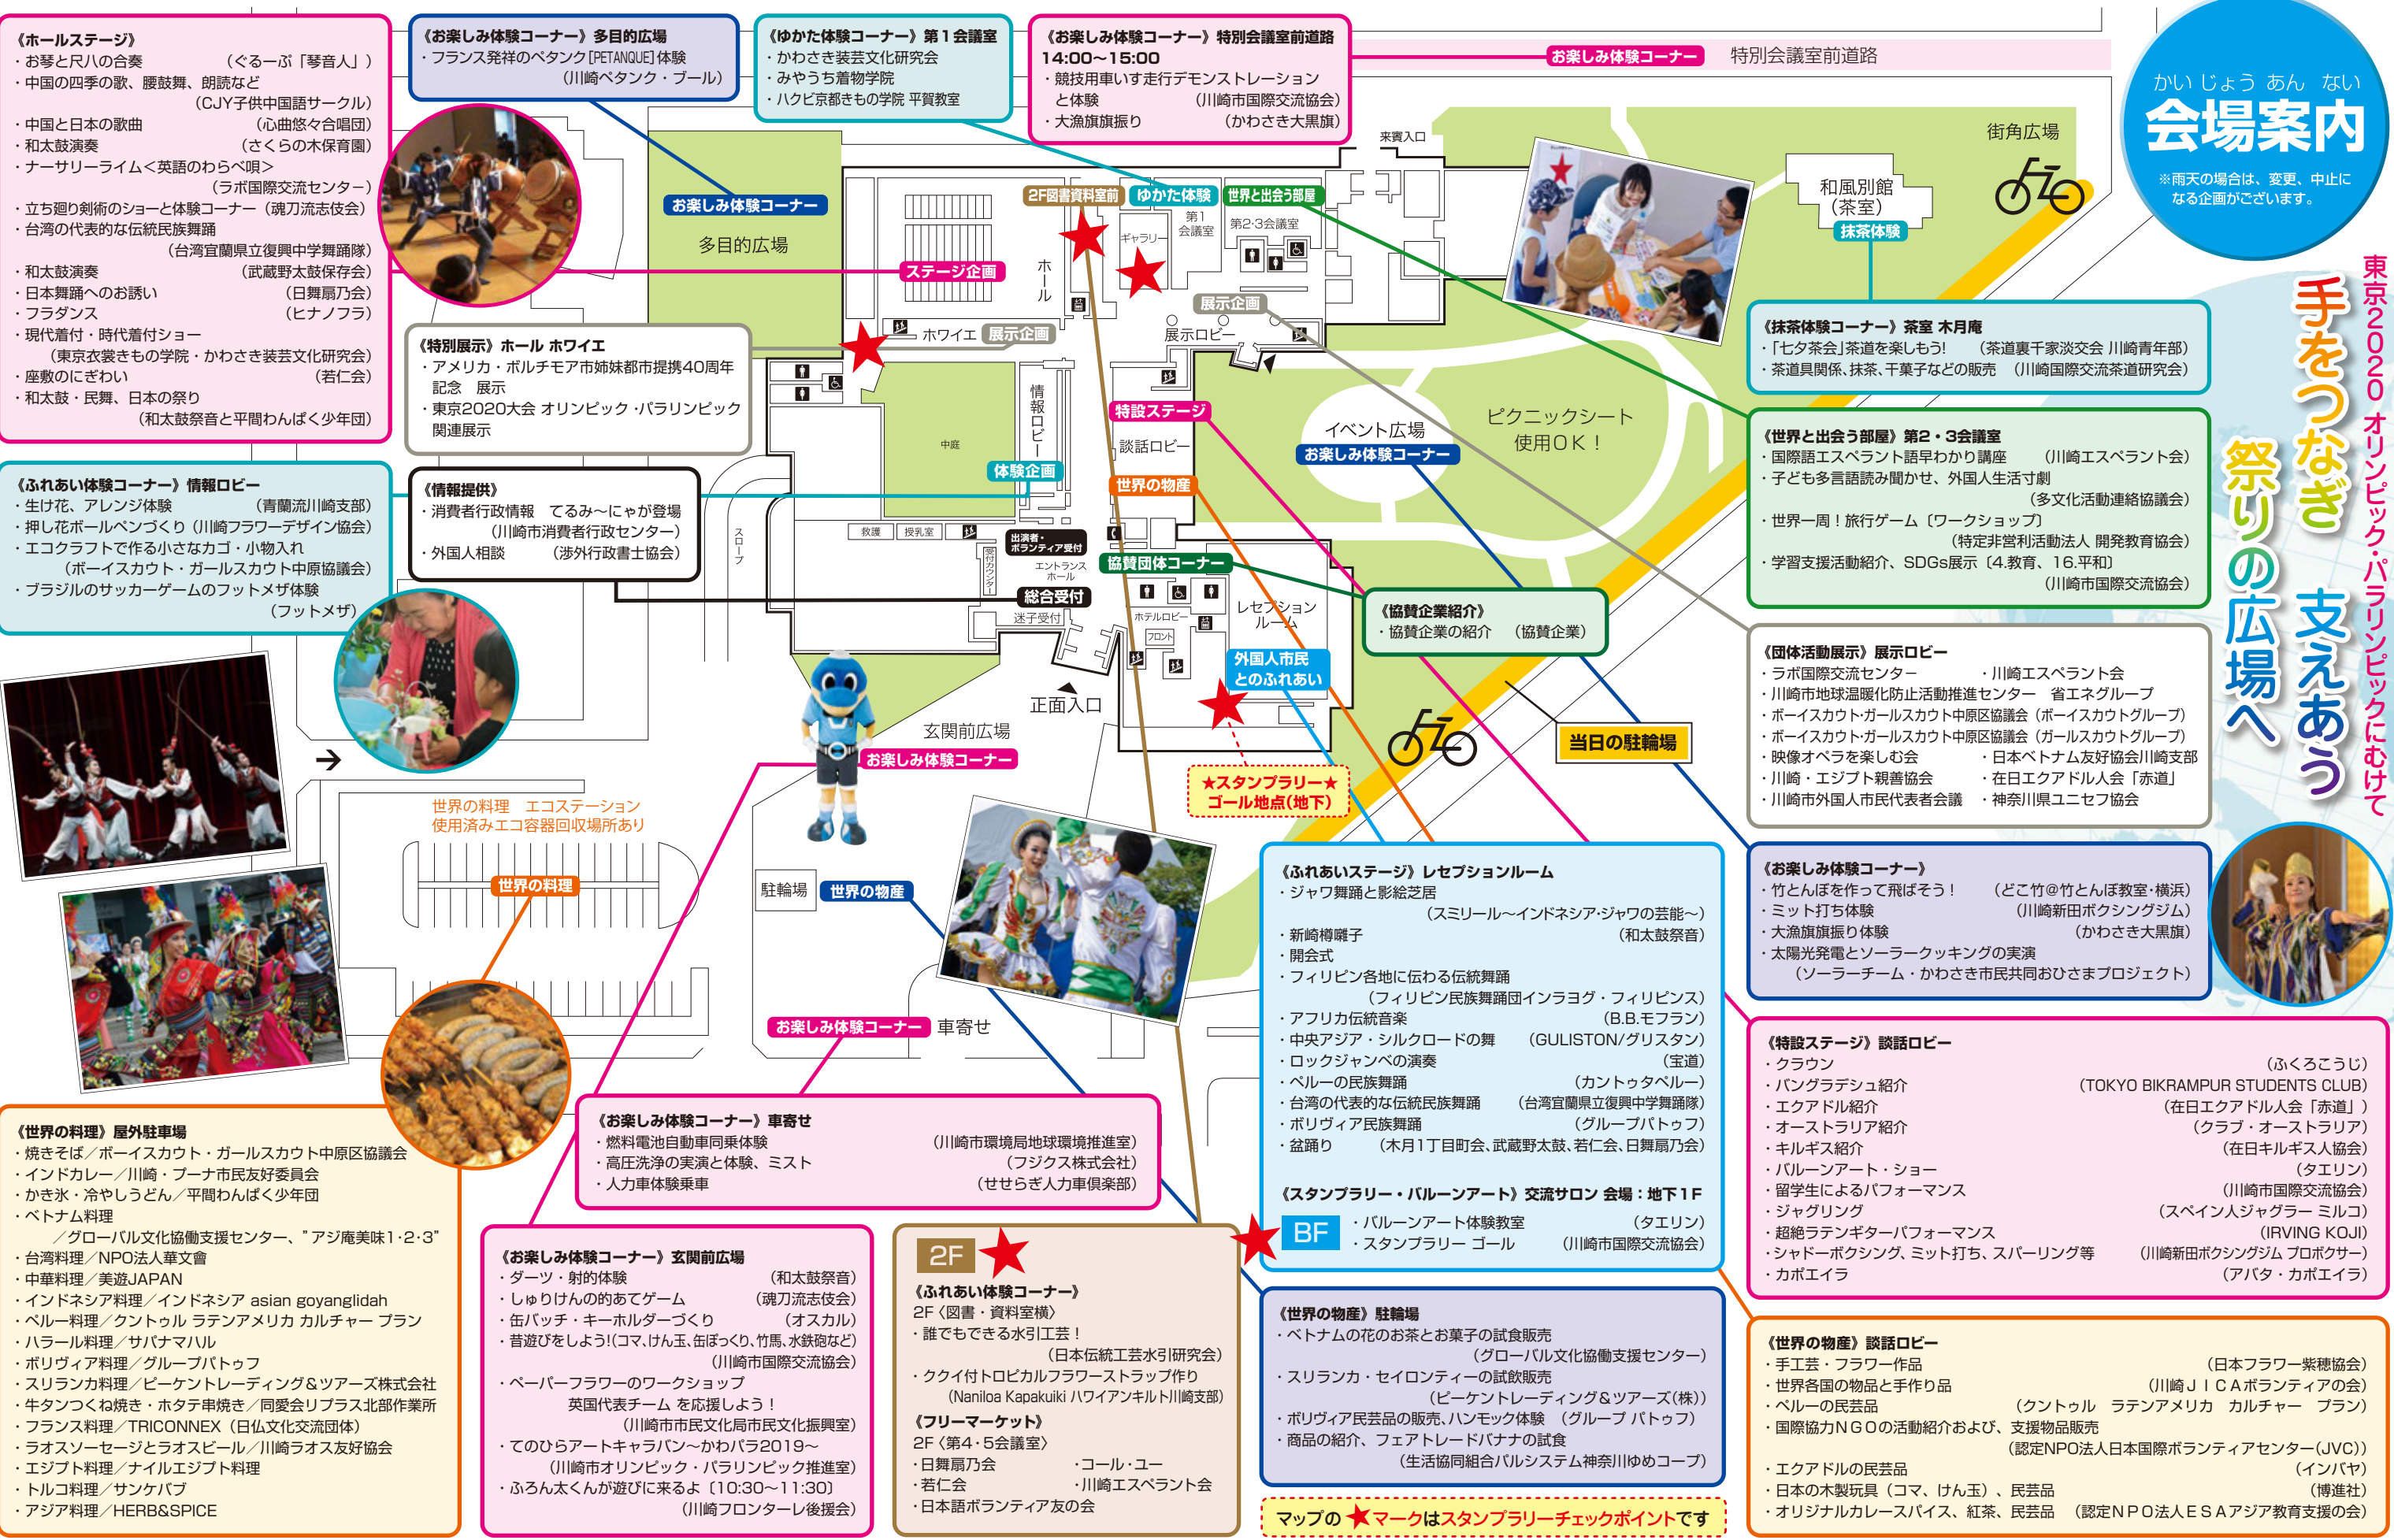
《ホールステージ》
・お琴と尺八の合奏 （ぐるーぷ「琴音人」）
・中国の四季の歌、腰鼓舞、朗読など （CJY子供中国語サークル）
・中国と日本の歌曲 （心曲悠々合唱団）
・和太鼓演奏 （さくらの木保育園）
・ナーサリーライム＜英語のわらべ唄＞ （ラボ国際交流センター）
・立ち廻り剣術のショーと体験コーナー （魂刀流志伎会）
・台湾の代表的な伝統民族舞踊 （台湾宜蘭県立復興中学舞踊隊）
・和太鼓演奏 （武蔵野太鼓保存会）
・日本舞踊へのお誘い （日舞扇乃会）
・フラダンス （ヒナノフラ）
・現代着付・時代着付ショー （東京衣裳きもの学院・かわさき装芸文化研究会）
・座敷のにぎわい （若仁会）
・和太鼓・民舞、日本の祭り （和太鼓祭音と平間わんぱく少年団）

《お楽しみ体験コーナー》多目的広場
・フランス発祥のペタンク[PETANQUE]体験 （川崎ペタンク・ブール）

《ゆかた体験コーナー》第１会議室
・かわさき装芸文化研究会
・みやうち着物学院
・ハクビ京都きもの学院 平賀教室

《お楽しみ体験コーナー》特別会議室前道路
14:00～15:00
・競技用車いす走行デモンストレーションと体験 （川崎市国際交流協会）
・大漁旗旗振り （かわさき大黒旗）

お楽しみ体験コーナー 特別会議室前道路

かいじょうあんない
会場案内
※雨天の場合は、変更、中止になる企画がございます。

東京2020オリンピック・パラリンピックにむけて
手をつなぎ 支えあう
祭りの広場へ

お楽しみ体験コーナー
多目的広場
2F図書資料室前 ゆかた体験 世界と出会う部屋
第１会議室 第2･3会議室 ギャラリー
来賓入口
街角広場
和風別館（茶室）
抹茶体験
ステージ企画
ホール
ホワイエ 展示企画
展示企画
展示ロビー
特設ステージ
談話ロビー
情報ロビー
中庭
体験企画
世界の物産
イベント広場
お楽しみ体験コーナー
ピクニックシート使用ＯＫ！
救護 授乳室
出演者・ボランティア受付
エントランスホール
協賛団体コーナー
受付カウンター
総合受付
迷子受付
ホテルロビー
フロント
レセプションルーム
外国人市民とのふれあい
正面入口
玄関前広場
お楽しみ体験コーナー
当日の駐輪場
スロープ
★スタンプラリー★ゴール地点(地下)
世界の料理 エコステーション
使用済みエコ容器回収場所あり
世界の料理
駐輪場 世界の物産
お楽しみ体験コーナー 車寄せ

《抹茶体験コーナー》茶室 木月庵
・「七夕茶会」茶道を楽しもう！ （茶道裏千家淡交会 川崎青年部）
・茶道具関係、抹茶、干菓子などの販売 （川崎国際交流茶道研究会）

《特別展示》ホール ホワイエ
・アメリカ・ボルチモア市姉妹都市提携40周年記念 展示
・東京2020大会 オリンピック・パラリンピック関連展示

《世界と出会う部屋》第2・3会議室
・国際語エスペラント語早わかり講座 （川崎エスペラント会）
・子ども多言語読み聞かせ、外国人生活寸劇 （多文化活動連絡協議会）
・世界一周！旅行ゲーム〔ワークショップ〕 （特定非営利活動法人 開発教育協会）
・学習支援活動紹介、SDGs展示〔4.教育、16.平和〕 （川崎市国際交流協会）

《ふれあい体験コーナー》情報ロビー
・生け花、アレンジ体験 （青蘭流川崎支部）
・押し花ボールペンづくり （川崎フラワーデザイン協会）
・エコクラフトで作る小さなカゴ・小物入れ （ボーイスカウト・ガールスカウト中原区協議会）
・ブラジルのサッカーゲームのフットメザ体験 （フットメザ）

《情報提供》
・消費者行政情報 てるみ～にゃが登場 （川崎市消費者行政センター）
・外国人相談 （渉外行政書士協会）

《協賛企業紹介》
・協賛企業の紹介 （協賛企業）

《団体活動展示》展示ロビー
・ラボ国際交流センター ・川崎エスペラント会
・川崎市地球温暖化防止活動推進センター 省エネグループ
・ボーイスカウト･ガールスカウト中原区協議会（ボーイスカウトグループ）
・ボーイスカウト･ガールスカウト中原区協議会（ガールスカウトグループ）
・映像オペラを楽しむ会 ・日本ベトナム友好協会川崎支部
・川崎・エジプト親善協会 ・在日エクアドル人会「赤道」
・川崎市外国人市民代表者会議 ・神奈川県ユニセフ協会

《お楽しみ体験コーナー》
・竹とんぼを作って飛ばそう！ （どこ竹@竹とんぼ教室･横浜）
・ミット打ち体験 （川崎新田ボクシングジム）
・大漁旗旗振り体験 （かわさき大黒旗）
・太陽光発電とソーラークッキングの実演 （ソーラーチーム・かわさき市民共同おひさまプロジェクト）

《ふれあいステージ》レセプションルーム
・ジャワ舞踊と影絵芝居 （スミリール～インドネシア･ジャワの芸能～）
・新崎樽囃子 （和太鼓祭音）
・開会式
・フィリピン各地に伝わる伝統舞踊 （フィリピン民族舞踊団インラヨグ・フィリピンス）
・アフリカ伝統音楽 （B.B.モフラン）
・中央アジア・シルクロードの舞 （GULISTON/グリスタン）
・ロックジャンベの演奏 （宝道）
・ペルーの民族舞踊 （カントゥタペルー）
・台湾の代表的な伝統民族舞踊 （台湾宜蘭県立復興中学舞踊隊）
・ボリヴィア民族舞踊 （グループパトゥフ）
・盆踊り （木月1丁目町会、武蔵野太鼓、若仁会、日舞扇乃会）

《スタンプラリー・バルーンアート》交流サロン 会場：地下１F
BF
・バルーンアート体験教室 （タエリン）
・スタンプラリー ゴール （川崎市国際交流協会）

《特設ステージ》談話ロビー
・クラウン （ふくろこうじ）
・バングラデシュ紹介 （TOKYO BIKRAMPUR STUDENTS CLUB）
・エクアドル紹介 （在日エクアドル人会「赤道」）
・オーストラリア紹介 （クラブ・オーストラリア）
・キルギス紹介 （在日キルギス人協会）
・バルーンアート・ショー （タエリン）
・留学生によるパフォーマンス （川崎市国際交流協会）
・ジャグリング （スペイン人ジャグラー ミルコ）
・超絶ラテンギターパフォーマンス （IRVING KOJI）
・シャドーボクシング、ミット打ち、スパーリング等 （川崎新田ボクシングジム プロボクサー）
・カポエイラ （アバダ・カポエイラ）

《世界の料理》屋外駐車場
・焼きそば／ボーイスカウト・ガールスカウト中原区協議会
・インドカレー／川崎・プーナ市民友好委員会
・かき氷・冷やしうどん／平間わんぱく少年団
・ベトナム料理 ／グローバル文化協働支援センター、"アジ庵美味1･2･3"
・台湾料理／NPO法人華文會
・中華料理／美遊JAPAN
・インドネシア料理／インドネシア asian goyanglidah
・ペルー料理／クントゥル ラテンアメリカ カルチャー プラン
・ハラール料理／サバナマハル
・ボリヴィア料理／グループパトゥフ
・スリランカ料理／ピーケントレーディング＆ツアーズ株式会社
・牛タンつくね焼き・ホタテ串焼き／同愛会リプラス北部作業所
・フランス料理／TRICONNEX（日仏文化交流団体）
・ラオスソーセージとラオスビール／川崎ラオス友好協会
・エジプト料理／ナイルエジプト料理
・トルコ料理／サンケバブ
・アジア料理／HERB&SPICE

《お楽しみ体験コーナー》車寄せ
・燃料電池自動車同乗体験 （川崎市環境局地球環境推進室）
・高圧洗浄の実演と体験、ミスト （フジクス株式会社）
・人力車体験乗車 （せせらぎ人力車倶楽部）

《お楽しみ体験コーナー》玄関前広場
・ダーツ・射的体験 （和太鼓祭音）
・しゅりけんの的あてゲーム （魂刀流志伎会）
・缶バッチ・キーホルダーづくり （オスカル）
・昔遊びをしよう!(コマ､けん玉､缶ぽっくり､竹馬､水鉄砲など) （川崎市国際交流協会）
・ペーパーフラワーのワークショップ 英国代表チーム を応援しよう！ （川崎市市民文化局市民文化振興室）
・てのひらアートキャラバン～かわパラ2019～ （川崎市オリンピック・パラリンピック推進室）
・ふろん太くんが遊びに来るよ〔10:30～11:30〕 （川崎フロンターレ後援会）

2F
《ふれあい体験コーナー》
2F〈図書・資料室横〉
・誰でもできる水引工芸！ （日本伝統工芸水引研究会）
・ククイ付トロピカルフラワーストラップ作り （Naniloa Kapakuiki ハワイアンキルト川崎支部）
《フリーマーケット》
2F〈第4・5会議室〉
・日舞扇乃会 ・コール・ユー
・若仁会 ・川崎エスペラント会
・日本語ボランティア友の会

《世界の物産》駐輪場
・ベトナムの花のお茶とお菓子の試食販売 （グローバル文化協働支援センター）
・スリランカ・セイロンティーの試飲販売 （ピーケントレーディング＆ツアーズ(株)）
・ボリヴィア民芸品の販売､ハンモック体験 （グループ パトゥフ）
・商品の紹介、フェアトレードバナナの試食 （生活協同組合パルシステム神奈川ゆめコープ）

マップの★マークはスタンプラリーチェックポイントです

《世界の物産》談話ロビー
・手工芸・フラワー作品 （日本フラワー紫穂協会）
・世界各国の物品と手作り品 （川崎ＪＩＣＡボランティアの会）
・ペルーの民芸品 （クントゥル ラテンアメリカ カルチャー プラン）
・国際協力ＮＧＯの活動紹介および、支援物品販売 （認定NPO法人日本国際ボランティアセンター(JVC)）
・エクアドルの民芸品 （インバヤ）
・日本の木製玩具（コマ、けん玉）、民芸品 （博進社）
・オリジナルカレースパイス、紅茶、民芸品 （認定ＮＰＯ法人ＥＳＡアジア教育支援の会）